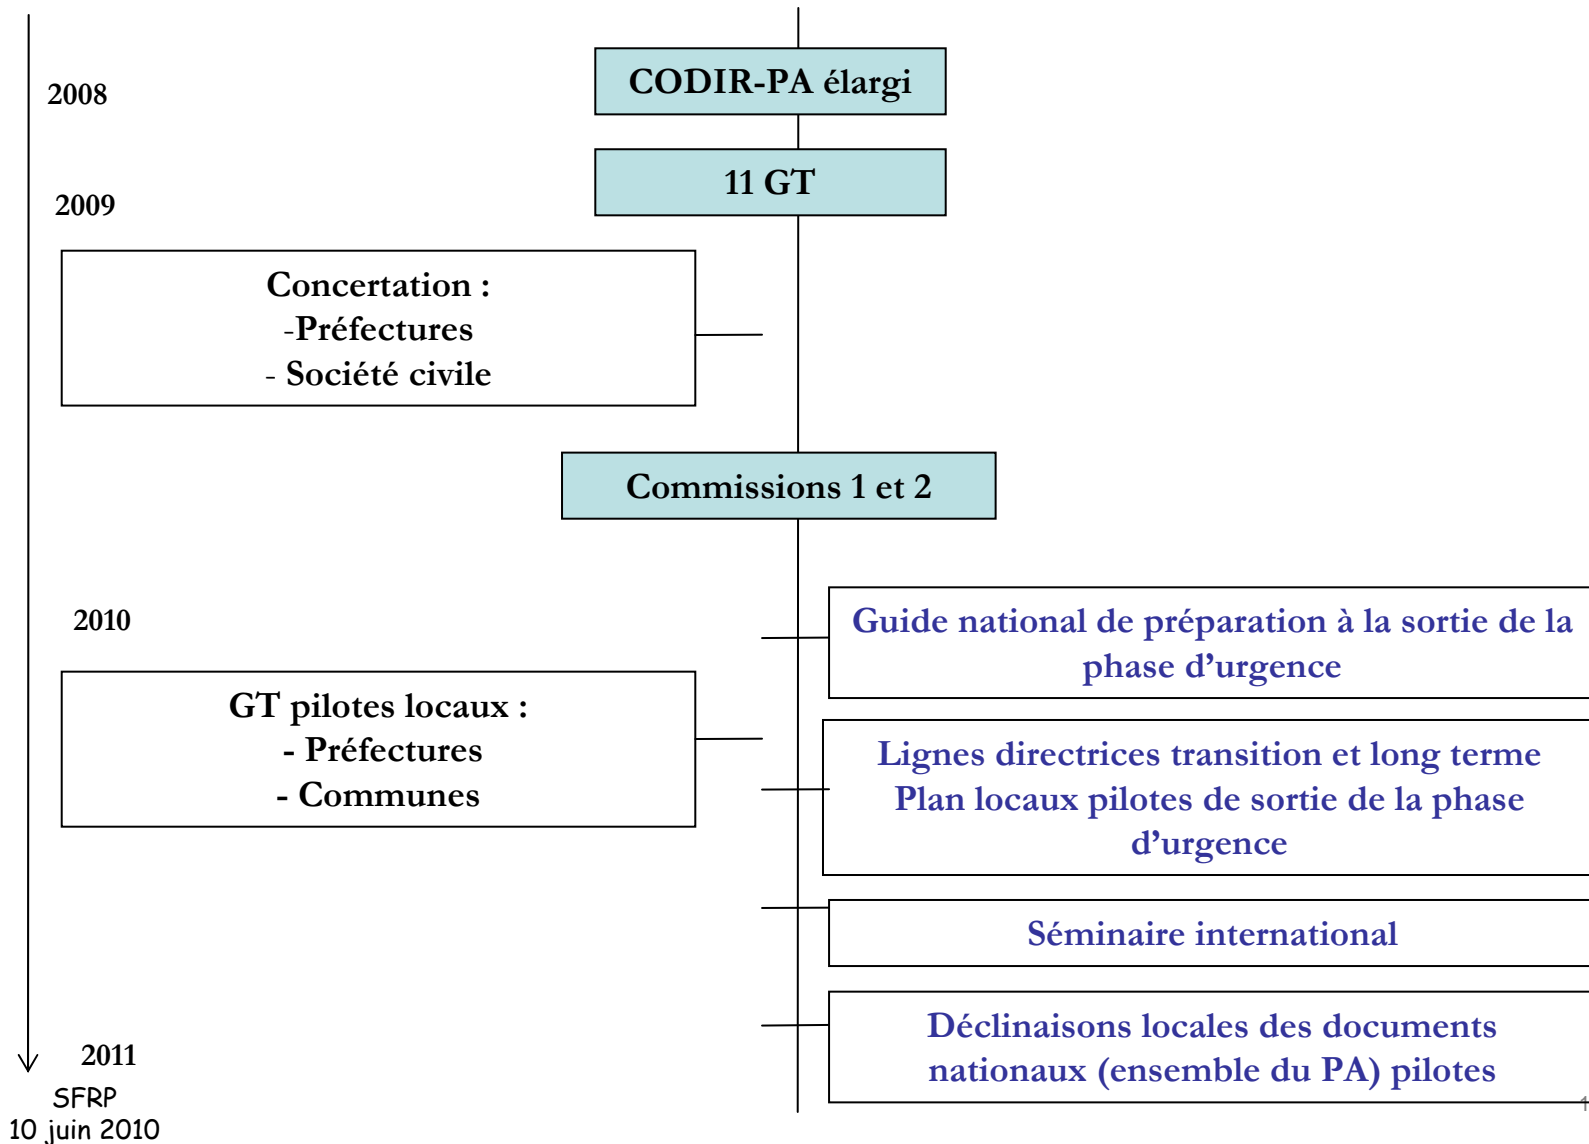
2008

CODIR-PA élargi

2009

11 GT

Concertation :
-Préfectures
- Société civile

Commissions 1 et 2

2010

Guide national de préparation à la sortie de la phase d'urgence

GT pilotes locaux :
- Préfectures
- Communes

Lignes directrices transition et long terme
Plan locaux pilotes de sortie de la phase d'urgence

Séminaire international

Déclinaisons locales des documents nationaux (ensemble du PA) pilotes

2011

SFRP
10 juin 2010